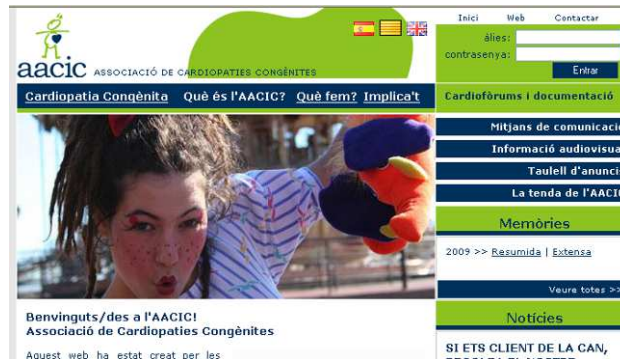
aacic ASSOCIACIÓ DE CARDIOPATIES CONGÈNITES

Inici Web Contactar

àlies:
contrasenya:
Entrar

Cardiopatia Congènita Què és l'AACIC? Què fem? Implica't

Cardiofòrums i documentació

Mitjans de comunicacio
Informació audiovisua
Taulell d'anunci
La tenda de l'AACIC

Memòries

2009 >> Resumida | Extensa

Veure totes >>

Notícies

SI ETS CLIENT DE LA CAN,

Benvinguts/des a l'AACIC!
Associació de Cardiopaties Congènites

Aquest web ha estat creat per les